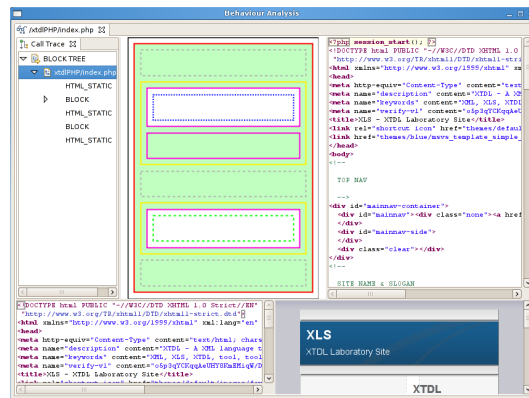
Behaviour Analysis

/xtdlPHP/index.php

Call Trace

BLOCK TREE
/xtdlPHP/index.php
HTML_STATIC
BLOCK
HTML_STATIC
BLOCK
HTML_STATIC

<?php session_start(); ?>
<!DOCTYPE html PUBLIC "-//W3C//DTD XHTML 1.0
"http://www.w3.org/TR/xhtml1/DTD/xhtml1-stri
<html xmlns="http://www.w3.org/1999/xhtml" se
<head>
<meta http-equiv="Content-Type" content="tex
<meta name="description" content="XTDL - A XM
<meta name="keywords" content="XML, XLS, XTDL
<meta name="verify-v1" content="o5p3qYCKqqAe
<title>XLS - XTDL Laboratory Site</title>
<link rel="shortcut icon" href="themes/defaul
<link href="themes/blue/mwvs_template_simple_
</head>
<body>
<!--

TOP NAV

-->
<div id="mainnav-container">
<div id="mainnav"><div class="none"><a href
</div>
<div id="mainnav-side">
</div>
<div class="clear"></div>
</div>
<!--

SITE NAME & SLOGAN

<!DOCTYPE html PUBLIC "-//W3C//DTD XHTML 1.0 Strict//EN"
"http://www.w3.org/TR/xhtml1/DTD/xhtml1-strict.dtd">
<html xmlns="http://www.w3.org/1999/xhtml" xml:lang="en"
<head>
<meta http-equiv="Content-Type" content="text/html; chars
<meta name="description" content="XTDL - A XML language t
<meta name="keywords" content="XML, XLS, XTDL, tool, tool
<meta name="verify-v1" content="o5p3qYCKqqAeUHY8KmEMiqW/D
<title>XLS - XTDL Laboratory Site</title>

XLS
XTDL Laboratory Site
XTDL